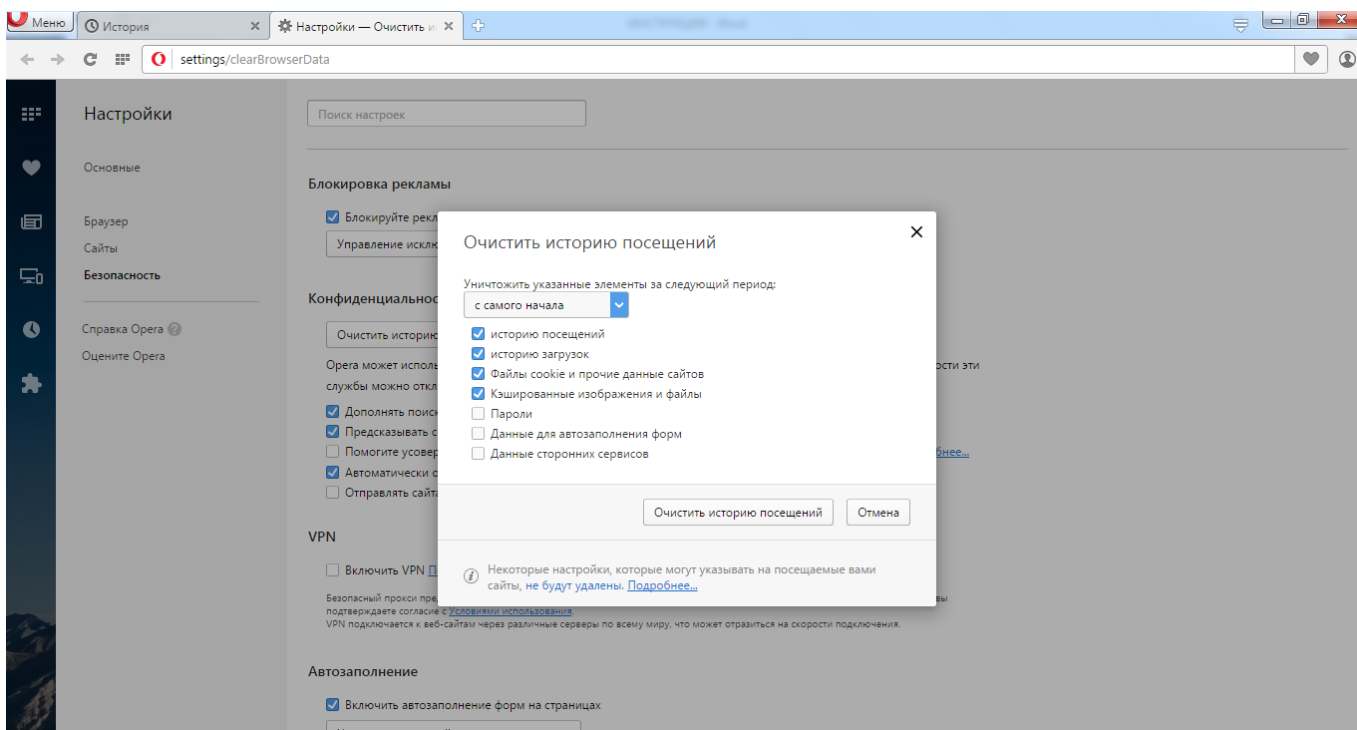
Меню | История | Настройки — Очистить и

settings/clearBrowserData

Настройки

Основные

Браузер
Сайты
Безопасность

Справка Opera
Оцените Opera

Поиск настроек

Блокировка рекламы

Блокируйте рекл

Управление исклю

Конфиденциальнос

Очистить истори

Opera может исполь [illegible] ости эти службы можно откл

Дополнять поиск
Предсказывать с
Помогите усовер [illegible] бнее...
Автоматически с
Отправлять сайт

VPN

Включить VPN П

Безопасный прокси пре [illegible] подтверждаете согласие с Условиями использования.
VPN подключается к веб-сайтам через различные серверы по всему миру, что может отразиться на скорости подключения.

Автозаполнение

Включить автозаполнение форм на страницах

Очистить историю посещений

Уничтожить указанные элементы за следующий период:
с самого начала

историю посещений
историю загрузок
Файлы cookie и прочие данные сайтов
Кэшированные изображения и файлы
Пароли
Данные для автозаполнения форм
Данные сторонних сервисов

Очистить историю посещений | Отмена

Некоторые настройки, которые могут указывать на посещаемые вами сайты, не будут удалены. Подробнее...